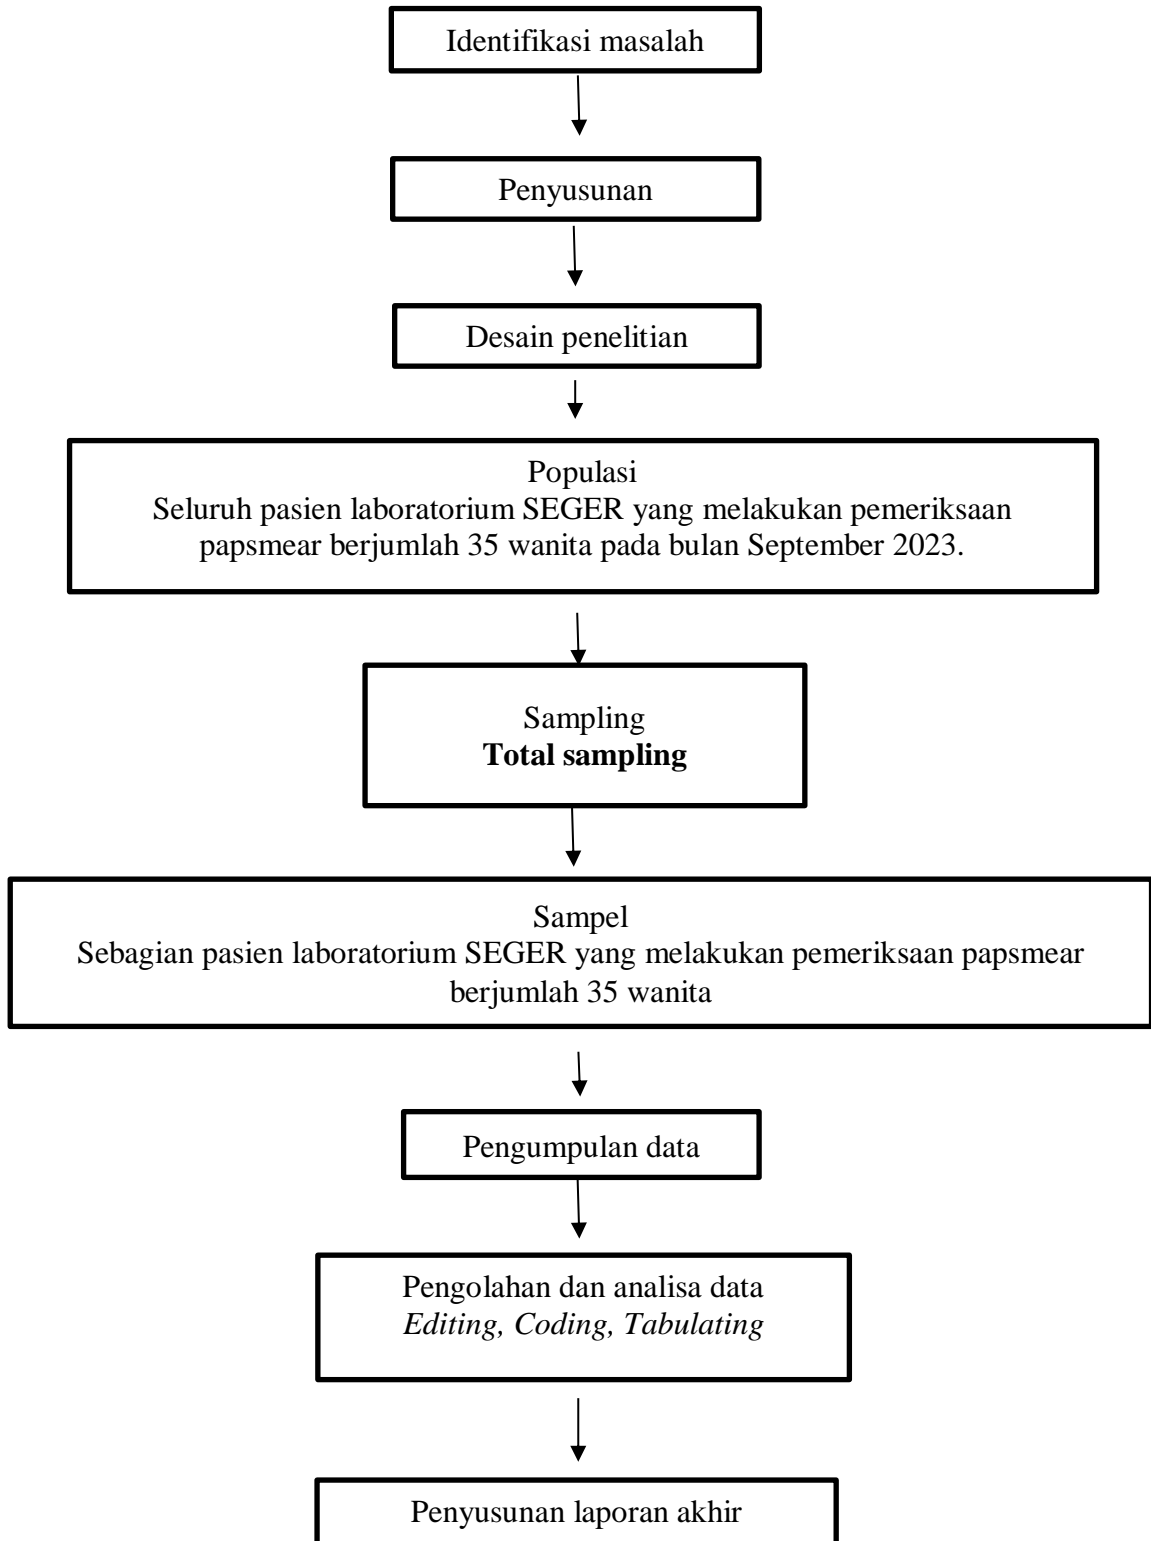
Identifikasi masalah

Penyusunan

Desain penelitian

Populasi
Seluruh pasien laboratorium SEGER yang melakukan pemeriksaan papsmear berjumlah 35 wanita pada bulan September 2023.

Sampling
**Total sampling**

Sampel
Sebagian pasien laboratorium SEGER yang melakukan pemeriksaan papsmear berjumlah 35 wanita

Pengumpulan data

Pengolahan dan analisa data
*Editing, Coding, Tabulating*

Penyusunan laporan akhir